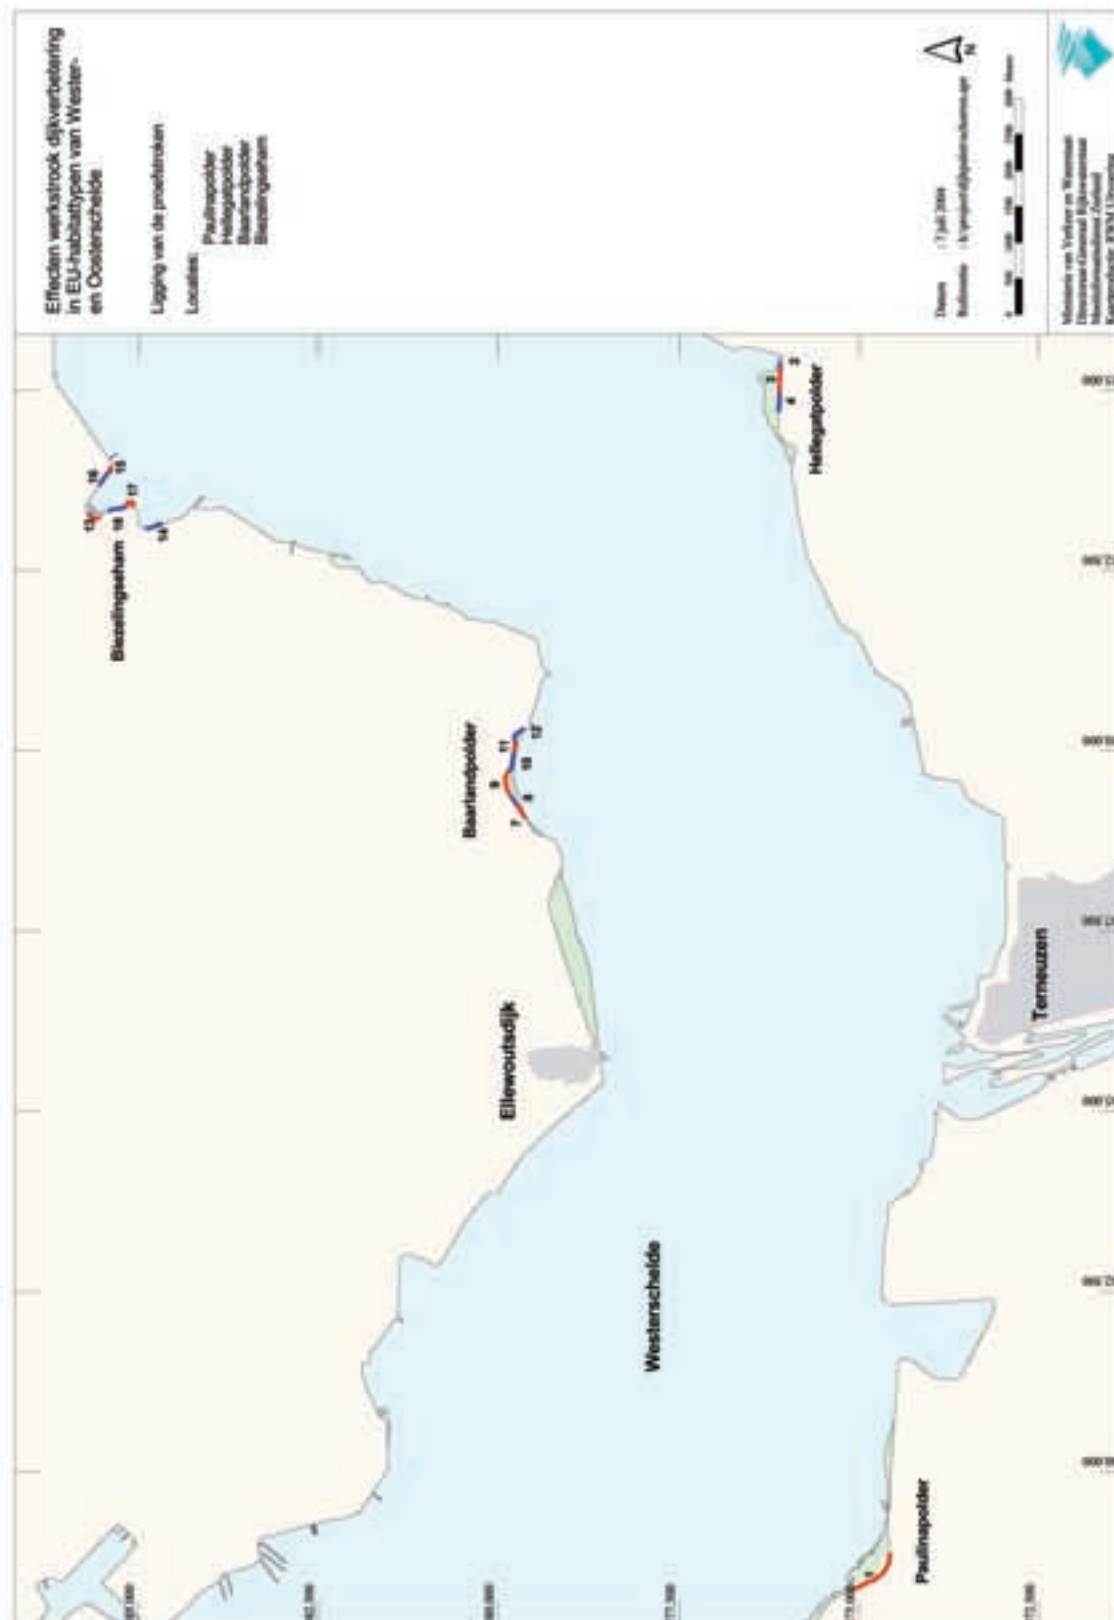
Effecten werkstrook dijkverbetering in EU-habitattypen van Wester- en Oosterschelde

Ligging van de proefstroken

Locaties

Paulinapolder
Hellegatpolder
Baarlandpolder
Bisselingseham

Datum 1 juli 2008
Bestandsnaam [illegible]

N

Ministerie van Verkeer en Waterstaat
Directoraat-Generaal Rijkswaterstaat
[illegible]
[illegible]

Bisselingseham
13 14 15 16 17 18

Baarlandpolder
7 8 9 10 11 12

Hellegatpolder
1 2 3 4

Ellewoutsdijk

Westerschelde

Terneuzen

Paulinapolder